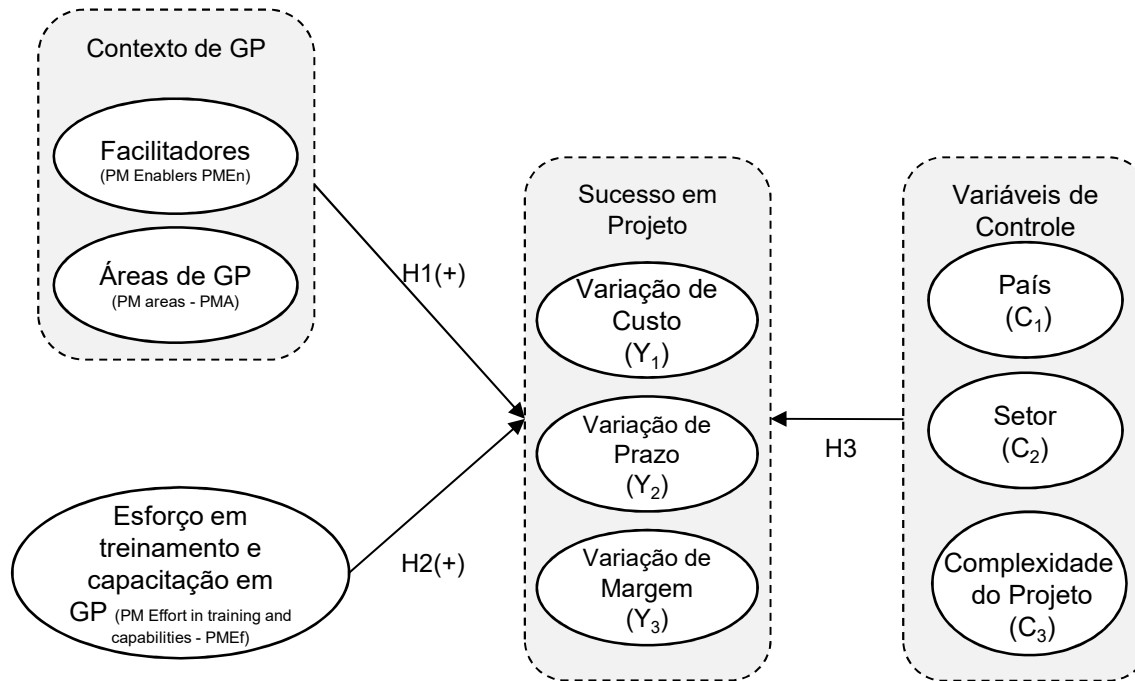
Contexto de GP

Facilitadores
(PM Enablers PMEn)

Áreas de GP
(PM areas - PMA)

H1(+)

Esforço em treinamento e capacitação em GP (PM Effort in training and capabilities - PMEf)

H2(+)

Sucesso em Projeto

Variação de Custo
($Y_1$)

Variação de Prazo
($Y_2$)

Variação de Margem
($Y_3$)

H3

Variáveis de Controle

País
($C_1$)

Setor
($C_2$)

Complexidade do Projeto
($C_3$)